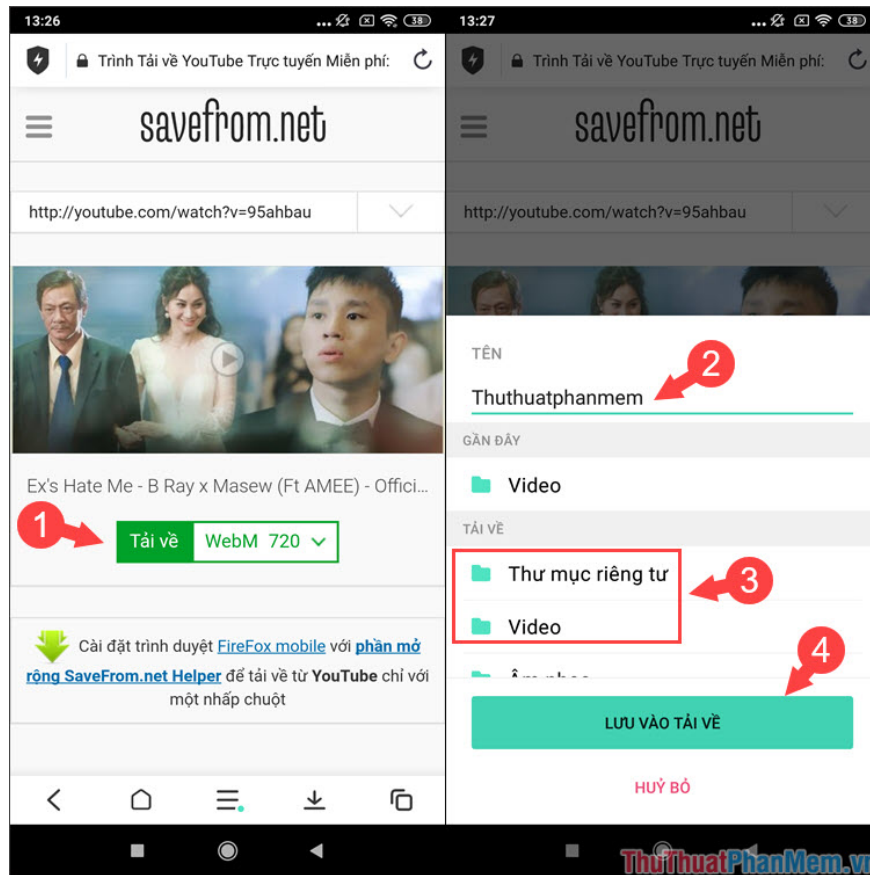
13:26 ... 38

Trình Tải về YouTube Trực tuyến Miễn phí:

savefrom.net

http://youtube.com/watch?v=95ahbau

Ex's Hate Me - B Ray x Masew (Ft AMEE) - Offici...

1

Tải về WebM 720

Cài đặt trình duyệt FireFox mobile với phần mở rộng SaveFrom.net Helper để tải về từ YouTube chỉ với một nhấp chuột

13:27 ... 38

Trình Tải về YouTube Trực tuyến Miễn phí:

savefrom.net

http://youtube.com/watch?v=95ahbau

TÊN

Thuthuatphanmem

2

GẦN ĐÂY

Video

TẢI VỀ

Thư mục riêng tư

3

Video

4

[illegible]

LƯU VÀO TẢI VỀ

HUỶ BỎ

ThuThuatPhanMem.vn